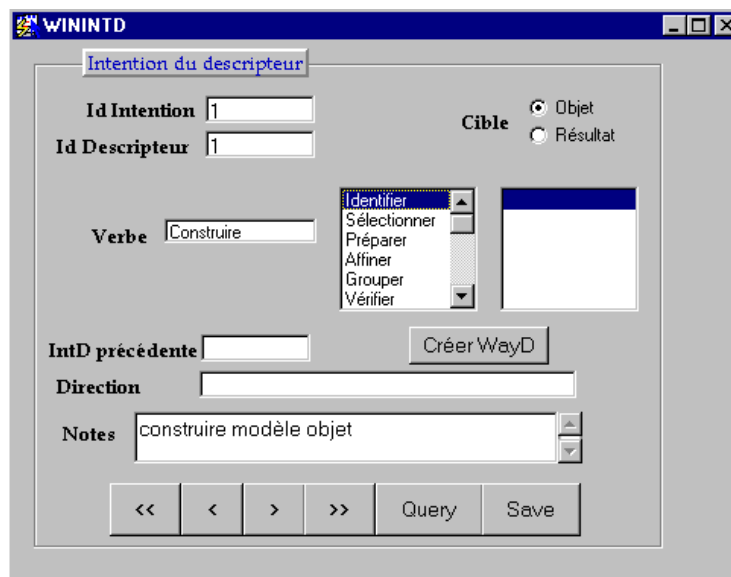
WININTD

Intention du descripteur

Id Intention 1

Id Descripteur 1

Cible
Objet
Résultat

Verbe Construire

Identifier
Sélectionner
Préparer
Affiner
Grouper
Vérifier

IntD précédente

Créer WayD

Direction

Notes construire modèle objet

<<
<
>
>>
Query
Save